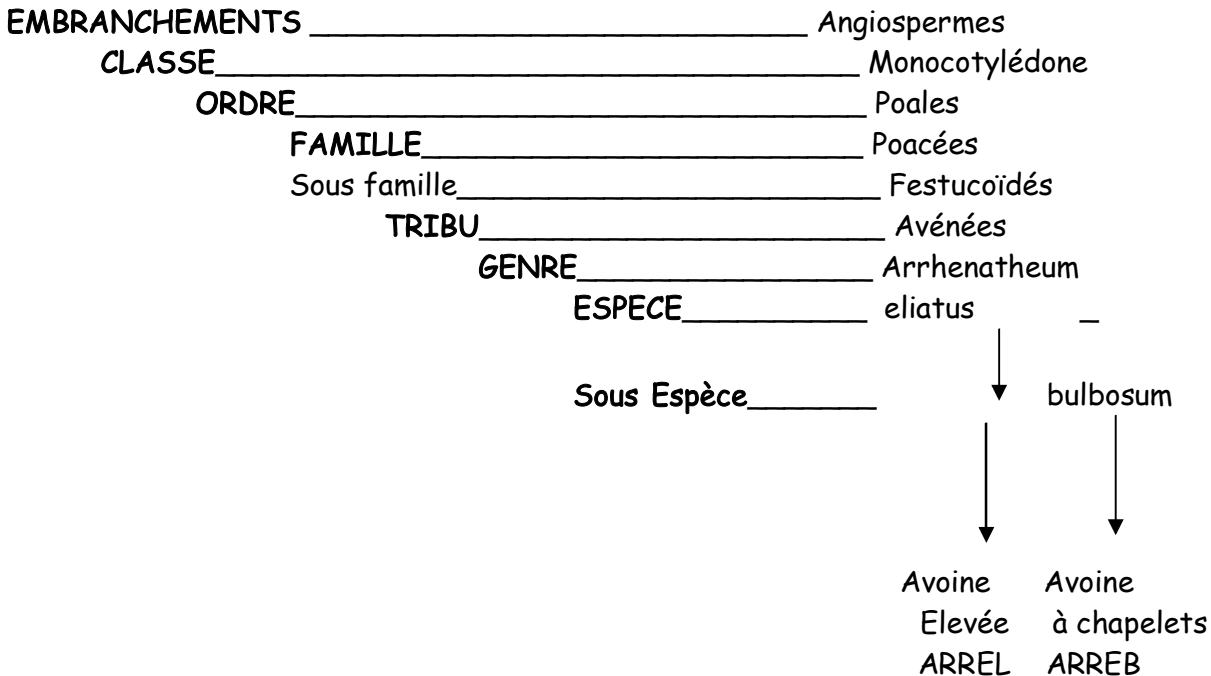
EMBRANCHEMENTS _______________________ Angiospermes
CLASSE_______________________________ Monocotylédone
ORDRE____________________________ Poales
FAMILLE_______________________ Poacées
Sous famille_______________________ Festucoïdés
TRIBU____________________ Avénées
GENRE_______________ Arrhenatheum
ESPECE__________ eliatus _

Sous Espèce_______ bulbosum

Avoine Elevée ARREL

Avoine à chapelets ARREB